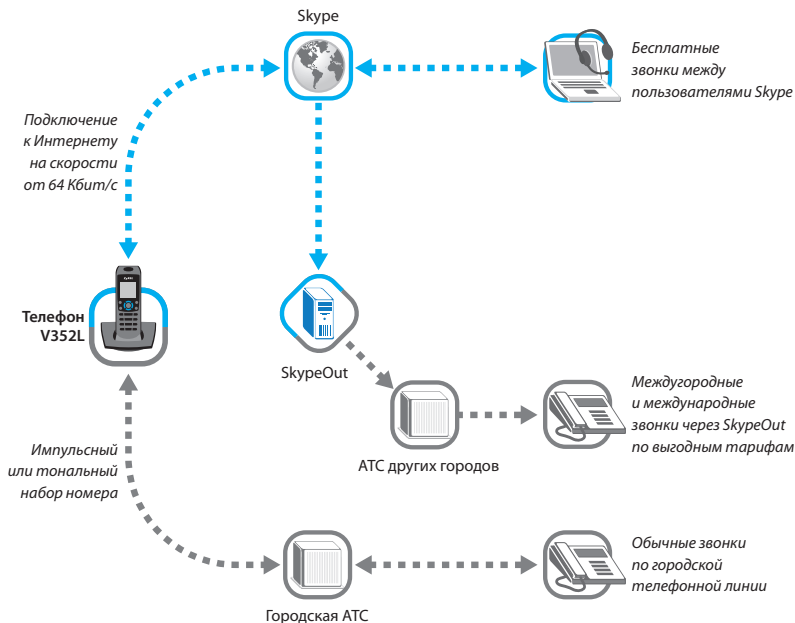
Skype

Бесплатные звонки между пользователями Skype

Подключение к Интернету на скорости от 64 Кбит/с

Телефон V352L

SkypeOut

Междугородные и международные звонки через SkypeOut по выгодным тарифам

АТС других городов

Импульсный или тональный набор номера

Обычные звонки по городской телефонной линии

Городская АТС